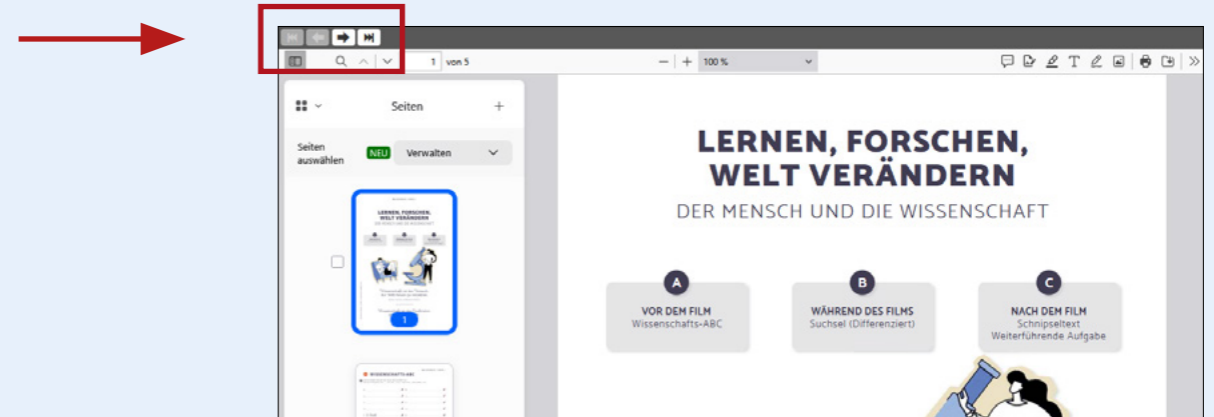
1 von 5

100 %

Seiten

Seiten auswählen NEU Verwalten

LERNEN, FORSCHEN, WELT VERÄNDERN

DER MENSCH UND DIE WISSENSCHAFT

A
VOR DEM FILM
Wissenschafts-ABC

B
WÄHREND DES FILMS
Suchsel (Differenziert)

C
NACH DEM FILM
Schnipseltext
Weiterführende Aufgabe

1